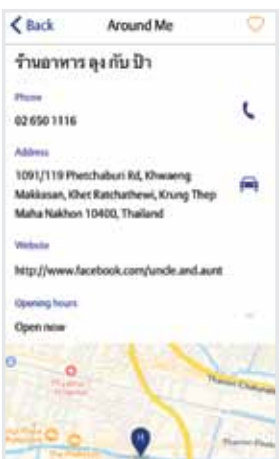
< Back

Around Me

ร้านอาหาร ลุง กับ ป้า

Phone

02 650 1116

Address

1091/119 Phetchaburi Rd, Khwaeng Makkasan, Khet Ratchathewi, Krung Thep Maha Nakhon 10400, Thailand

Website

http://www.facebook.com/uncle.and.aunt

Opening hours

Open now

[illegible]